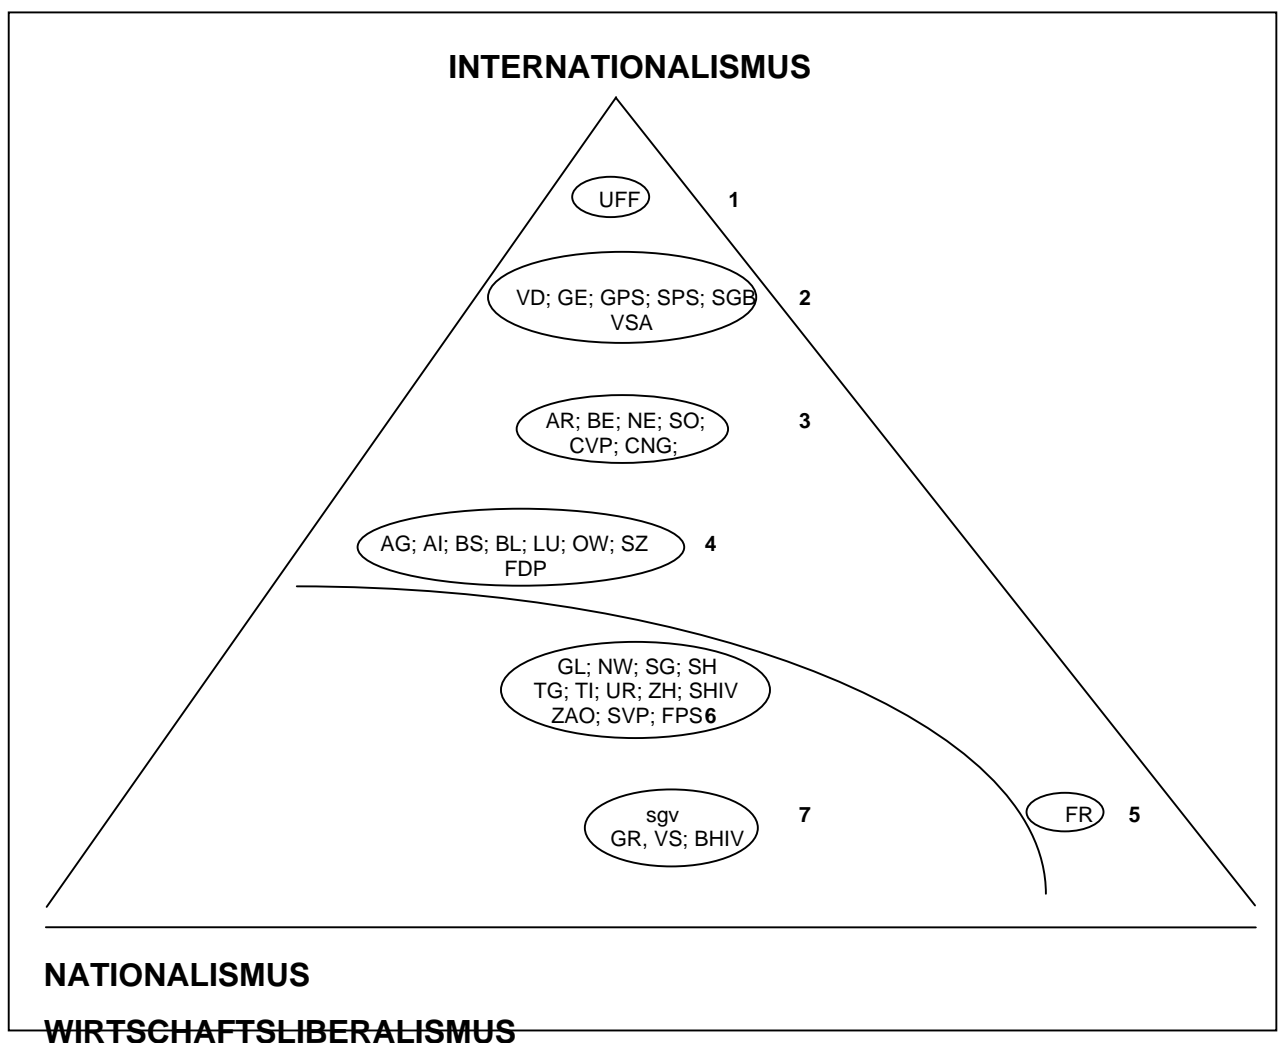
INTERNATIONALISMUS

UFF 1

VD; GE; GPS; SPS; SGB VSA 2

AR; BE; NE; SO; CVP; CNG; 3

AG; AI; BS; BL; LU; OW; SZ FDP 4

GL; NW; SG; SH TG; TI; UR; ZH; SHIV ZAO; SVP; FPS 6

sgv GR, VS; BHIV 7

FR 5

NATIONALISMUS

WIRTSCHAFTSLIBERALISMUS